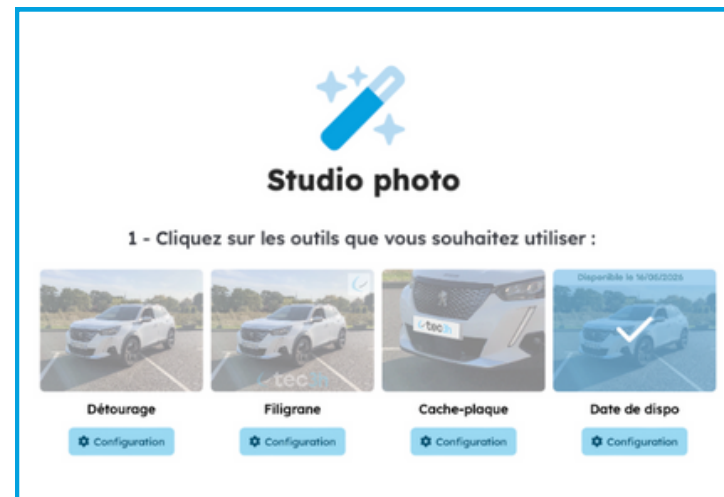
Studio photo

1 - Cliquez sur les outils que vous souhaitez utiliser :

tec

tec

Disponible le 16/06/2026

Détourage
Configuration

Filigrane
Configuration

Cache-plaque
Configuration

Date de dispo
Configuration